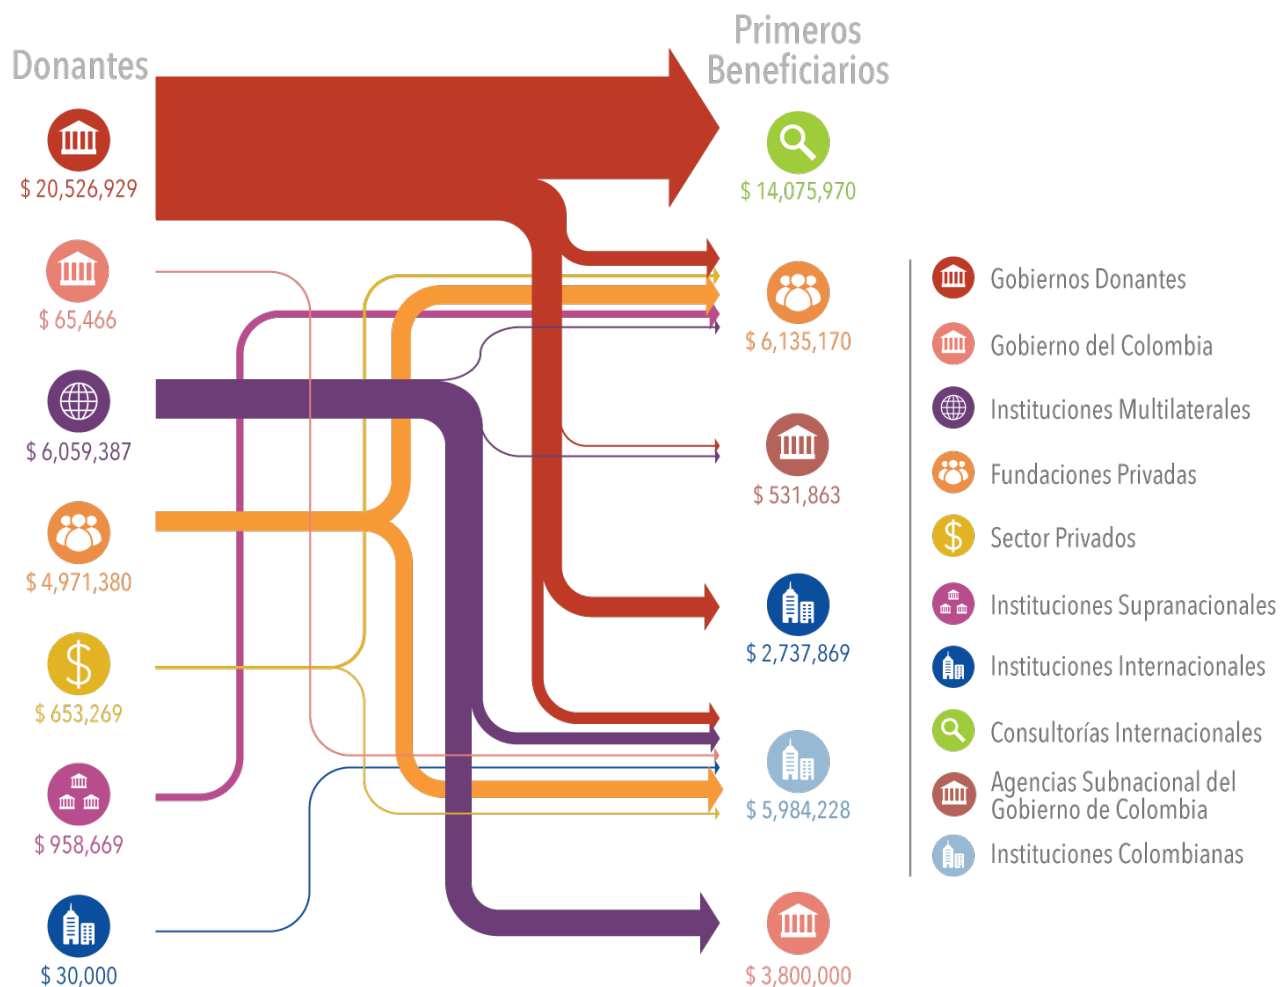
Donantes

$ 20,526,929

$ 65,466

$ 6,059,387

$ 4,971,380

$ 653,269

$ 958,669

$ 30,000

Primeros Beneficiarios

$ 14,075,970

$ 6,135,170

$ 531,863

$ 2,737,869

$ 5,984,228

$ 3,800,000

Gobiernos Donantes

Gobierno del Colombia

Instituciones Multilaterales

Fundaciones Privadas

Sector Privados

Instituciones Supranacionales

Instituciones Internacionales

Consultorías Internacionales

Agencias Subnacional del Gobierno de Colombia

Instituciones Colombianas